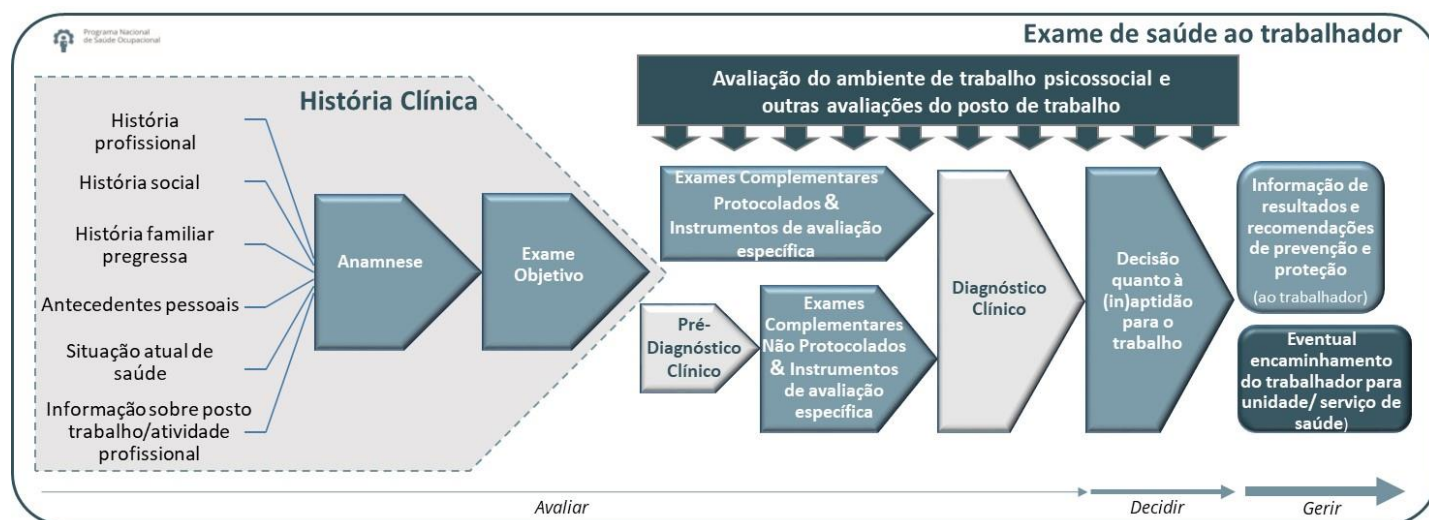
Programa Nacional de Saúde Ocupacional

Exame de saúde ao trabalhador

História Clínica

História profissional

História social

História familiar pregressa

Antecedentes pessoais

Situação atual de saúde

Informação sobre posto trabalho/atividade profissional

Anamnese

Exame Objetivo

Avaliação do ambiente de trabalho psicossocial e outras avaliações do posto de trabalho

Exames Complementares Protocolados & Instrumentos de avaliação específica

Pré-Diagnóstico Clínico

Exames Complementares Não Protocolados & Instrumentos de avaliação específica

Diagnóstico Clínico

Decisão quanto à (in)aptidão para o trabalho

Informação de resultados e recomendações de prevenção e proteção (ao trabalhador)

Eventual encaminhamento do trabalhador para unidade/ serviço de saúde)

Avaliar

Decidir

Gerir